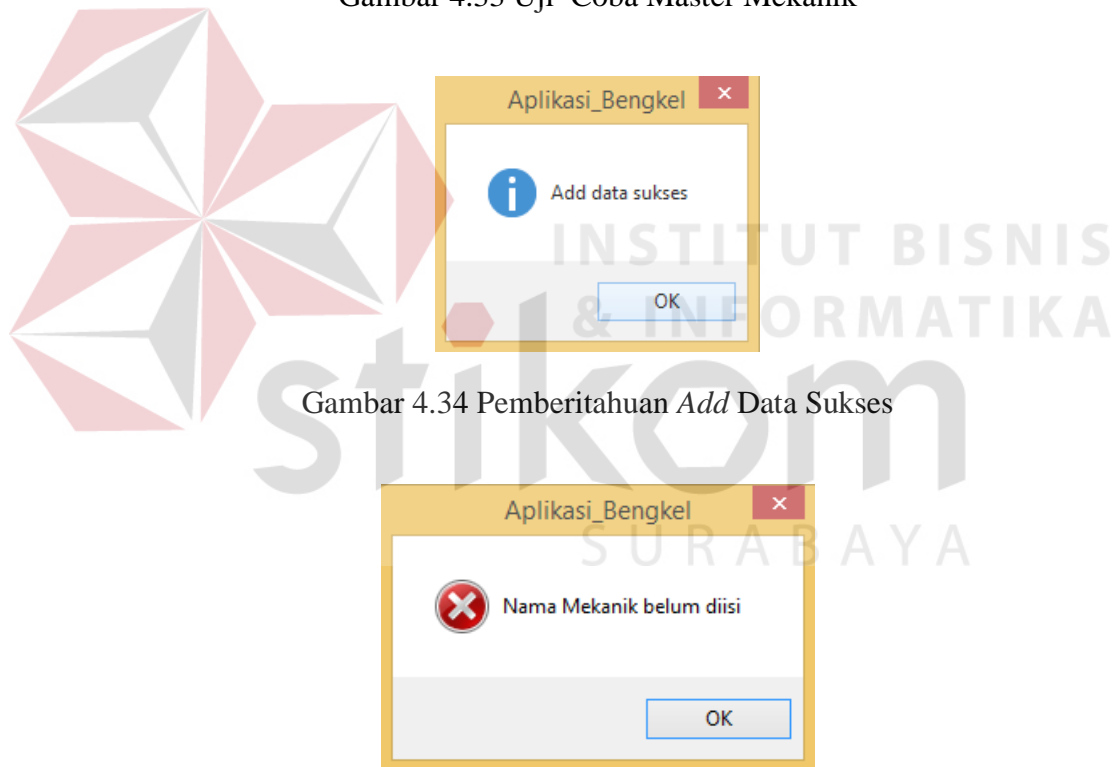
Gambar 4.33 Uji Coba Master Mekanik

Aplikasi_Bengkel

Add data sukses

OK

INSTITUT BISNIS & INFORMATIKA

stikom

Gambar 4.34 Pemberitahuan *Add* Data Sukses

Aplikasi_Bengkel

SURABAYA

Nama Mekanik belum diisi

OK